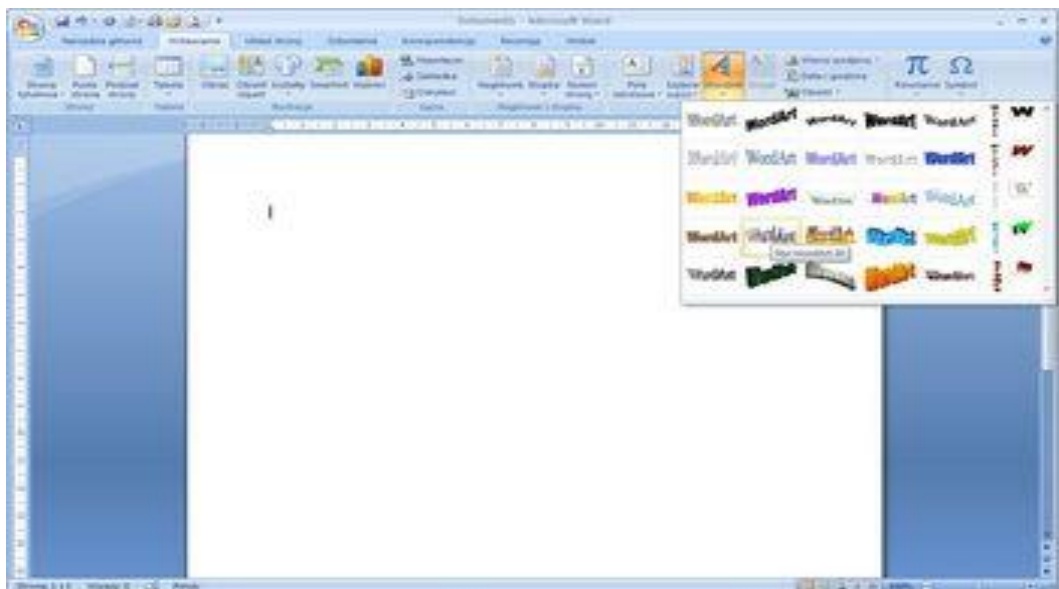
Dokument1 - Microsoft Word

Narzędzia główne	Wstawianie	Układ strony	Odwołania	Korespondencja	Recenzja	Widok

Strona tytułowa	Pusta strona	Podział strony	Tabela	Obraz	Obiekt clipart	Kształty	SmartArt	Wykres	Hiperłącze	Zakładka	Odsyłacz	Nagłówek	Stopka	Numer strony	Pole tekstowe	Szybkie części	WordArt	Inicjał	Wiersz podpisu	Data i godzina	Obiekt	Równanie	Symbol

Strony	Tabele	Ilustracje	Łącza	Nagłówek i stopka

WordArt	WordArt	WordArt	WordArt	WordArt
WordArt	WordArt	WordArt	WordArt	WordArt
WordArt	WordArt	WordArt	WordArt	WordArt
WordArt	WordArt	WordArt	WordArt	WordArt
WordArt	WordArt	WordArt	WordArt	WordArt

Styl WordArt 20

Strona: 1 z 1	Wyrazy: 0	Polski